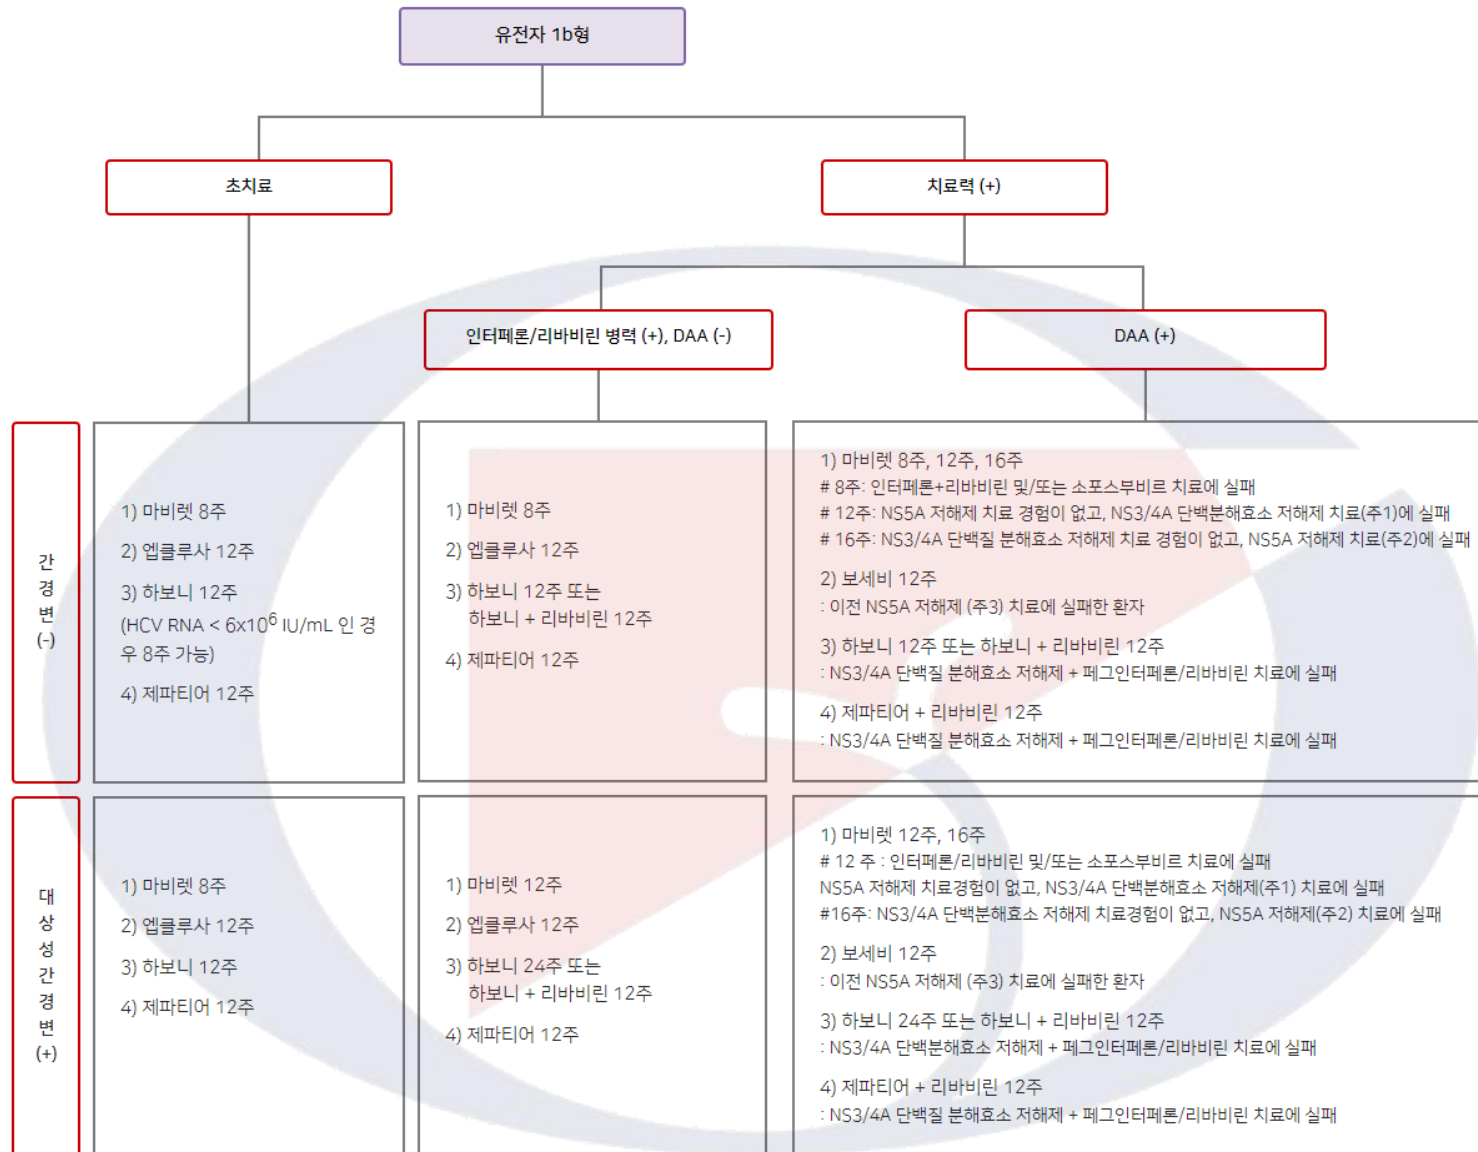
유전자 1b형

초치료

치료력 (+)

인터페론/리바비린 병력 (+), DAA (-)

DAA (+)

간경변 (-)

1) 마비렛 8주
2) 엡클루사 12주
3) 하보니 12주
(HCV RNA < 6x10$^6$ IU/mL 인 경우 8주 가능)
4) 제파티어 12주

1) 마비렛 8주
2) 엡클루사 12주
3) 하보니 12주 또는 하보니 + 리바비린 12주
4) 제파티어 12주

1) 마비렛 8주, 12주, 16주
# 8주: 인터페론+리바비린 및/또는 소포스부비르 치료에 실패
# 12주: NS5A 저해제 치료 경험이 없고, NS3/4A 단백분해효소 저해제 치료(주1)에 실패
# 16주: NS3/4A 단백질 분해효소 저해제 치료 경험이 없고, NS5A 저해제 치료(주2)에 실패
2) 보세비 12주
: 이전 NS5A 저해제 (주3) 치료에 실패한 환자
3) 하보니 12주 또는 하보니 + 리바비린 12주
: NS3/4A 단백질 분해효소 저해제 + 페그인터페론/리바비린 치료에 실패
4) 제파티어 + 리바비린 12주
: NS3/4A 단백질 분해효소 저해제 + 페그인터페론/리바비린 치료에 실패

대상성간경변 (+)

1) 마비렛 8주
2) 엡클루사 12주
3) 하보니 12주
4) 제파티어 12주

1) 마비렛 12주
2) 엡클루사 12주
3) 하보니 24주 또는 하보니 + 리바비린 12주
4) 제파티어 12주

1) 마비렛 12주, 16주
# 12 주 : 인터페론/리바비린 및/또는 소포스부비르 치료에 실패
NS5A 저해제 치료경험이 없고, NS3/4A 단백분해효소 저해제(주1) 치료에 실패
#16주: NS3/4A 단백분해효소 저해제 치료경험이 없고, NS5A 저해제(주2) 치료에 실패
2) 보세비 12주
: 이전 NS5A 저해제 (주3) 치료에 실패한 환자
3) 하보니 24주 또는 하보니 + 리바비린 12주
: NS3/4A 단백분해효소 저해제 + 페그인터페론/리바비린 치료에 실패
4) 제파티어 + 리바비린 12주
: NS3/4A 단백질 분해효소 저해제 + 페그인터페론/리바비린 치료에 실패